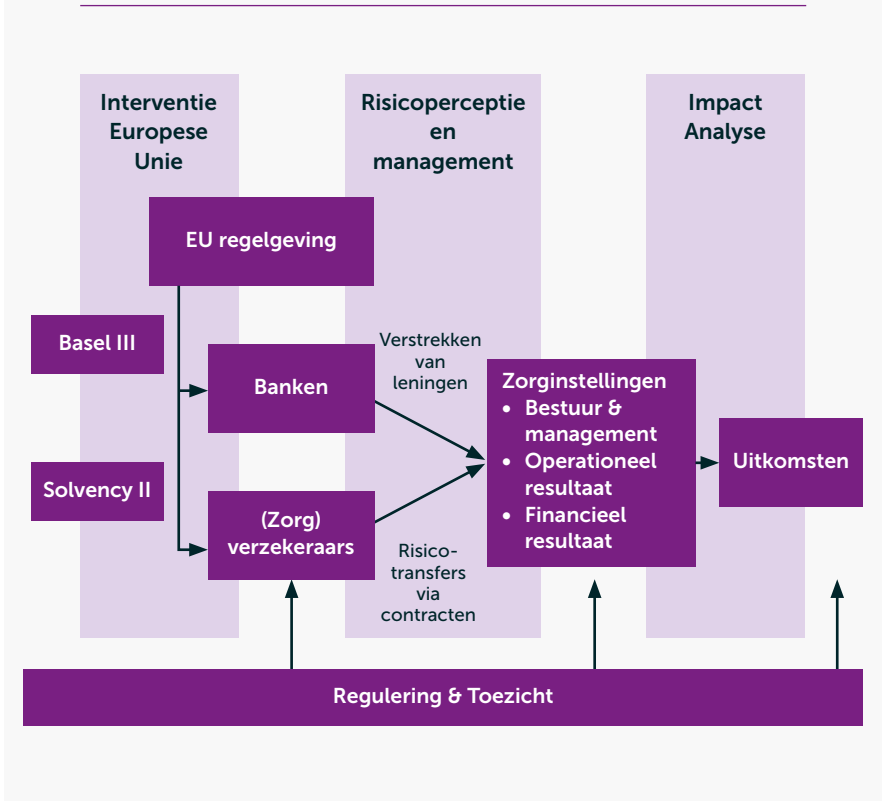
Interventie Europese Unie

Risicoperceptie en management

Impact Analyse

EU regelgeving

Basel III

Solvency II

Banken

(Zorg) verzekeraars

Verstrekken van leningen

Risicotransfers via contracten

Zorginstellingen
• Bestuur & management
• Operationeel resultaat
• Financieel resultaat

Uitkomsten

Regulering & Toezicht